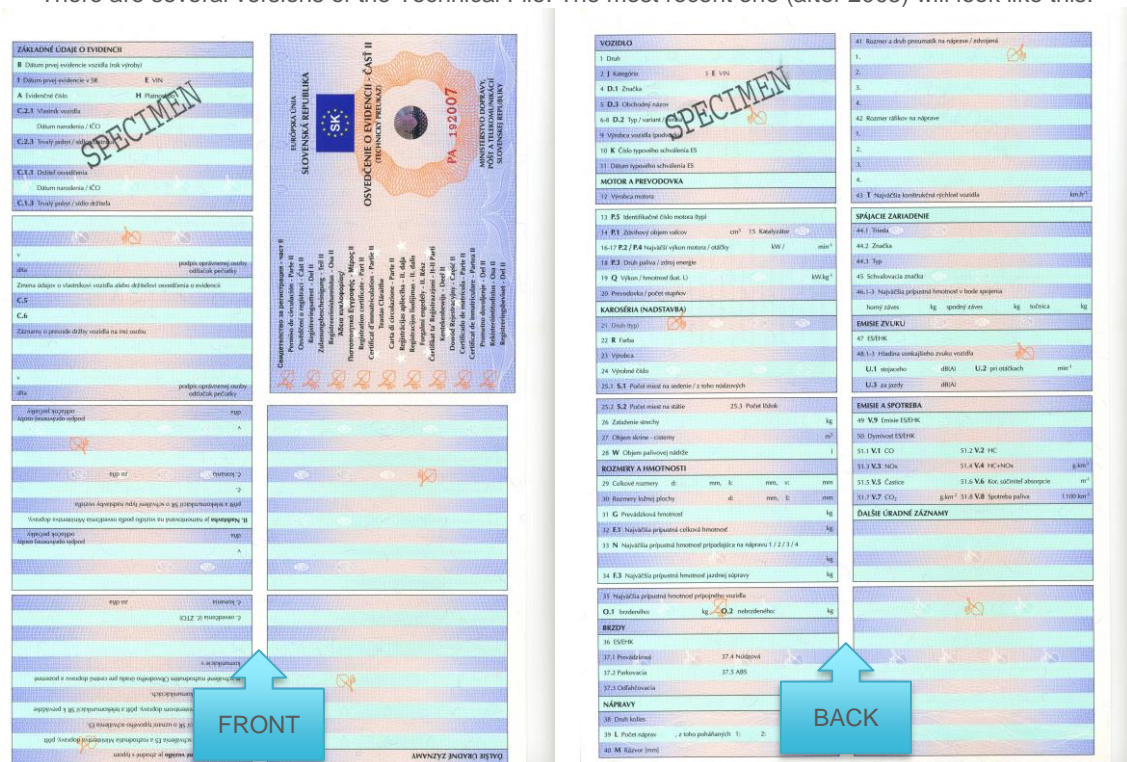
There are several versions of the Technical File. The most recent one (after 2005) will look like this:

ZÁKLADNÉ ÚDAJE O EVIDENCII
B Dátum prvej evidencie vozidla (rok výroby)
1 Dátum prvej evidencie v SR E VIN
A Evidenčné číslo H Platnosť
C.2.1 Vlastník vozidla
Dátum narodenia / IČO
C.2.3 Trvalý pobyt / sídlo vlastníka
C.1.1 Držiteľ osvedčenia
Dátum narodenia / IČO
C.1.3 Trvalý pobyt / sídlo držiteľa

SPECIMEN

dňa podpis oprávnenej osoby odtlačok pečiatky
Zmena údajov o vlastníkovi vozidla alebo držiteľovi osvedčenia o evidencii
C.5
C.6
Záznamy o prevode držby vozidla na iné osoby
dňa podpis oprávnenej osoby odtlačok pečiatky

EURÓPSKA ÚNIA SLOVENSKÁ REPUBLIKA
SK
OSVEDČENIE O EVIDENCII - ČASŤ II (TECHNICKÝ PREUKAZ)
PA 192007
MINISTERSTVO DOPRAVY, PÔŠT A TELEKOMUNIKÁCIÍ SLOVENSKEJ REPUBLIKY

Permis de circulation - Partie II
Osvědčení o registraci - Část II
Registreringsattest - Del II
Zulassungsbescheinigung - Teil II
Registreerimistunnistus - Osa II
Registration certificate - Part II
Certificat d'immatriculation - Partie II
Carta di circolazione - Parte II
Reģistrācijas apliecība - II. daļa
Registracijos liudijimas - II dalis
Forgalmi engedély - II. Rész
Certifikat ta' Registrazzjoni - II Parti
Kentekenbewijs - Deel II
Dowód Rejestracyjny - Część II
Certificado de matrícula - Parte II
Prometno dovoljenje - Del II
Rekisteröintitodistus - Osa II
Registreringsbevis - Del II

dňa
podpis oprávnenej osoby
C. kontroly
II. Nalepenie ... osvedčenia Ministerstva dopravy
C. osvedčenia ... ŽTO
DALŠIE ÚRADNÉ ZÁZNAMY

FRONT

VOZIDLO
1 Druh
2 J Kategória 3 E VIN
4 D.1 Značka
5 D.3 Obchodný názov
6-8 D.2 Typ / variant / verzia
9 Výrobca vozidla
10 K Číslo typového schválenia ES
11 Dátum typového schválenia ES
MOTOR A PREVODOVKA
12 Výrobca motora
13 P.5 Identifikačné číslo motora (typ)
14 P.1 Zdvihový objem valcov cm³ 15 Katalyzátor
16-17 P.2 / P.4 Najväčší výkon motora / otáčky kW / min⁻¹
18 P.3 Druh paliva / zdroj energie
19 Q Výkon / hmotnosť (iba L) kW.kg⁻¹
20 Prevodovka / počet stupňov
KAROSÉRIA (NADSTAVBA)
21 Druh (typ)
22 R Farba
23 Výrobca
24 Výrobné číslo
25.1 S.1 Počet miest na sedenie / z toho núdzových
25.2 S.2 Počet miest na státie 25.3 Počet lôžok
26 Zaťaženie strechy kg
27 Objem skrine - cisterny m³
28 W Objem palivovej nádrže l
ROZMERY A HMOTNOSTI
29 Celkové rozmery d: mm, š: mm, v: mm
30 Rozmery ložnej plochy d: mm, š: mm
31 G Prevádzková hmotnosť kg
32 F.2 Najväčšia prípustná celková hmotnosť kg
33 N Najväčšia prípustná hmotnosť pripadajúca na nápravu 1 / 2 / 3 / 4 kg
34 F.3 Najväčšia prípustná hmotnosť jazdnej súpravy kg
35 Najväčšia prípustná hmotnosť pripojného vozidla
O.1 brzdeného kg O.2 nebrzdeného kg
BRZDY
36 ES/EHK
37.1 Prevádzková 37.4 Núdzová
37.2 Parkovacia 37.5 ABS
37.3 Odľahčovacia
NÁPRAVY
38 Druh kolies
39 L Počet náprav , z toho poháňaných 1: 2:
40 M Rázvor (mm)

SPECIMEN

41 Rozmer a druh pneumatík na nápravе / zdvojené
1.
2.
3.
4.
42 Rozmer ráfikov na nápravе
1.
2.
3.
4.
43 T Najväčšia konštrukčná rýchlosť vozidla km.h⁻¹
SPÁJACIE ZARIADENIE
44.1 Trieda
44.2 Značka
44.3 Typ
45 Schvaľovacia značka
46.1-3 Najväčšia prípustná hmotnosť v bode spojenia
horný záves kg spodný záves kg točnica kg
EMISIE ZVUKU
47 ES/EHK
48.1-3 Hladina vonkajšieho zvuku vozidla
U.1 stojaceho dB(A) U.2 pri otáčkach min⁻¹
U.3 za jazdy dB(A)
EMISIE A SPOTREBA
49 V.9 Emisie ES/EHK
50 Dymivosť ES/EHK
51.1 V.1 CO 51.2 V.2 HC
51.3 V.3 NOx 51.4 V.4 HC+NOx g.km⁻¹
51.5 V.5 Častice 51.6 V.6 Kor. súčiniteľ absorpcie m⁻¹
51.7 V.7 $CO_2$ g.km⁻¹ 51.8 V.8 Spotreba paliva l/100 km
ĎALŠIE ÚRADNÉ ZÁZNAMY

BACK